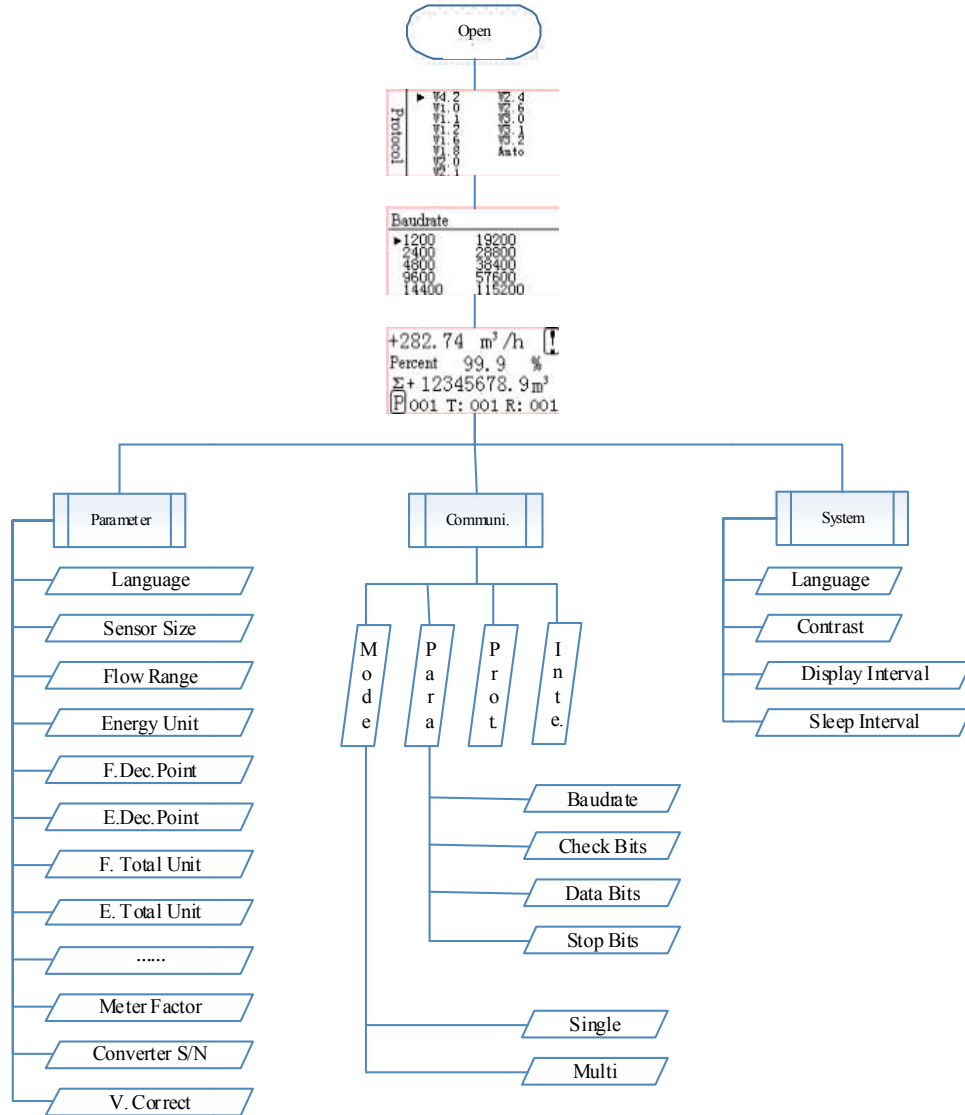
Open

Protocol
▶ V4.2 V2.4
V1.0 V2.6
V1.1 V3.0
V1.2 V3.1
V1.6 V3.2
V1.8 Auto
V2.0
V2.1

Baudrate
▶1200 19200
2400 28800
4800 38400
9600 57600
14400 115200

+282.74 m³/h
Percent 99.9 %
Σ+ 12345678.9m³
P 001 T: 001 R: 001

Parameter

Language
Sensor Size
Flow Range
Energy Unit
F.Dec.Point
E.Dec.Point
F. Total Unit
E. Total Unit
......
Meter Factor
Converter S/N
V. Correct

Communi.

Mode
Para
Prot.
Inte.

Baudrate
Check Bits
Data Bits
Stop Bits

Single
Multi

System

Language
Contrast
Display Interval
Sleep Interval